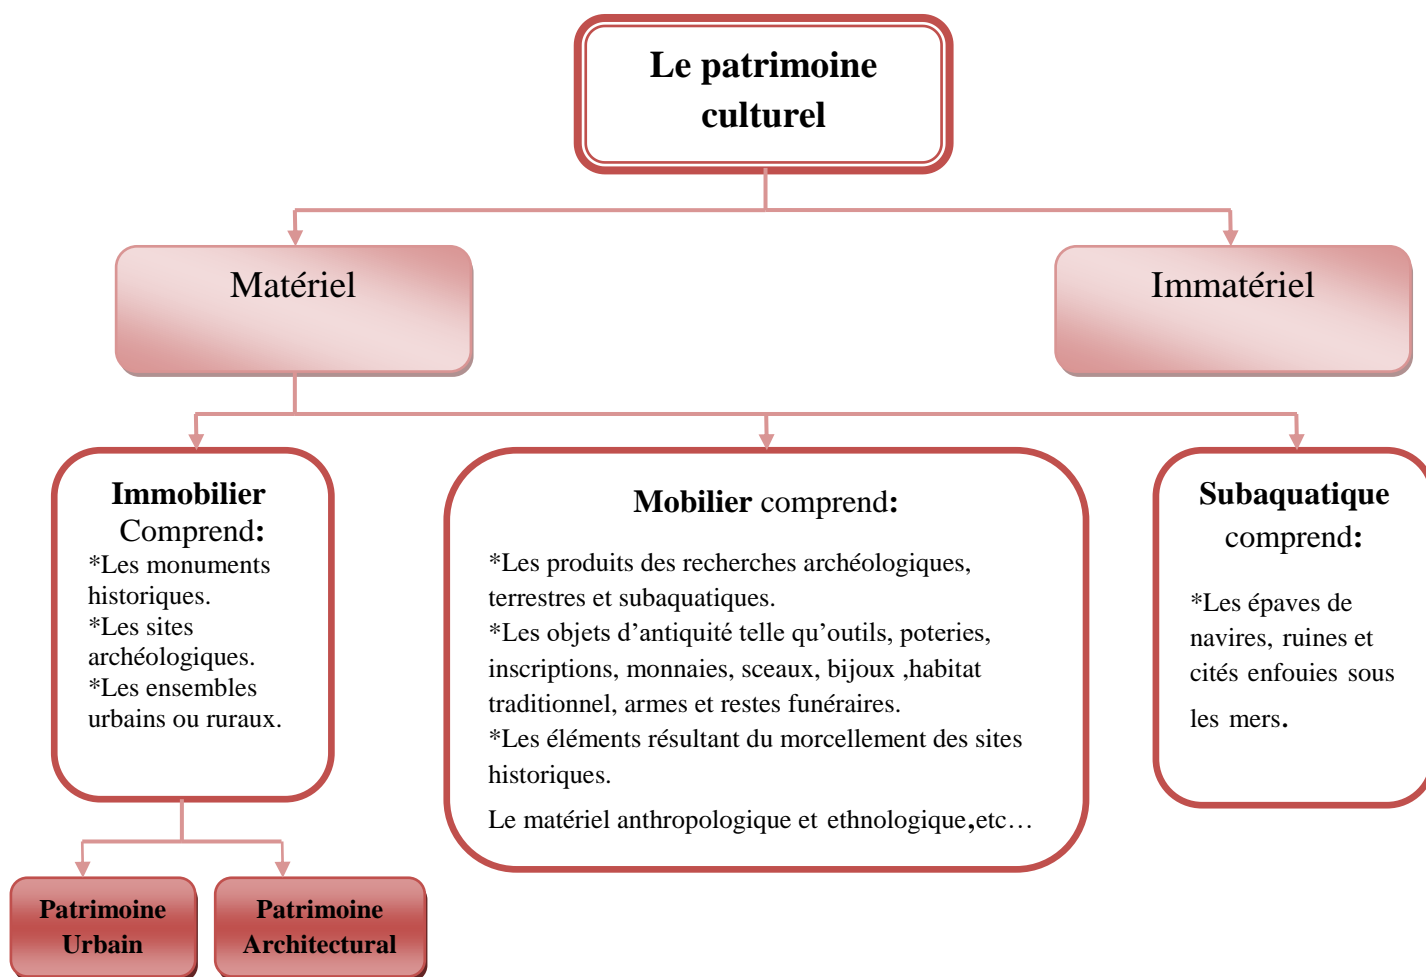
Le patrimoine culturel

Matériel

Immatériel

Immobilier
Comprend:
*Les monuments historiques.
*Les sites archéologiques.
*Les ensembles urbains ou ruraux.

Mobilier comprend:

*Les produits des recherches archéologiques, terrestres et subaquatiques.
*Les objets d'antiquité telle qu'outils, poteries, inscriptions, monnaies, sceaux, bijoux ,habitat traditionnel, armes et restes funéraires.
*Les éléments résultant du morcellement des sites historiques.
Le matériel anthropologique et ethnologique,etc…

Subaquatique
comprend:

*Les épaves de navires, ruines et cités enfouies sous les mers.

Patrimoine Urbain

Patrimoine Architectural